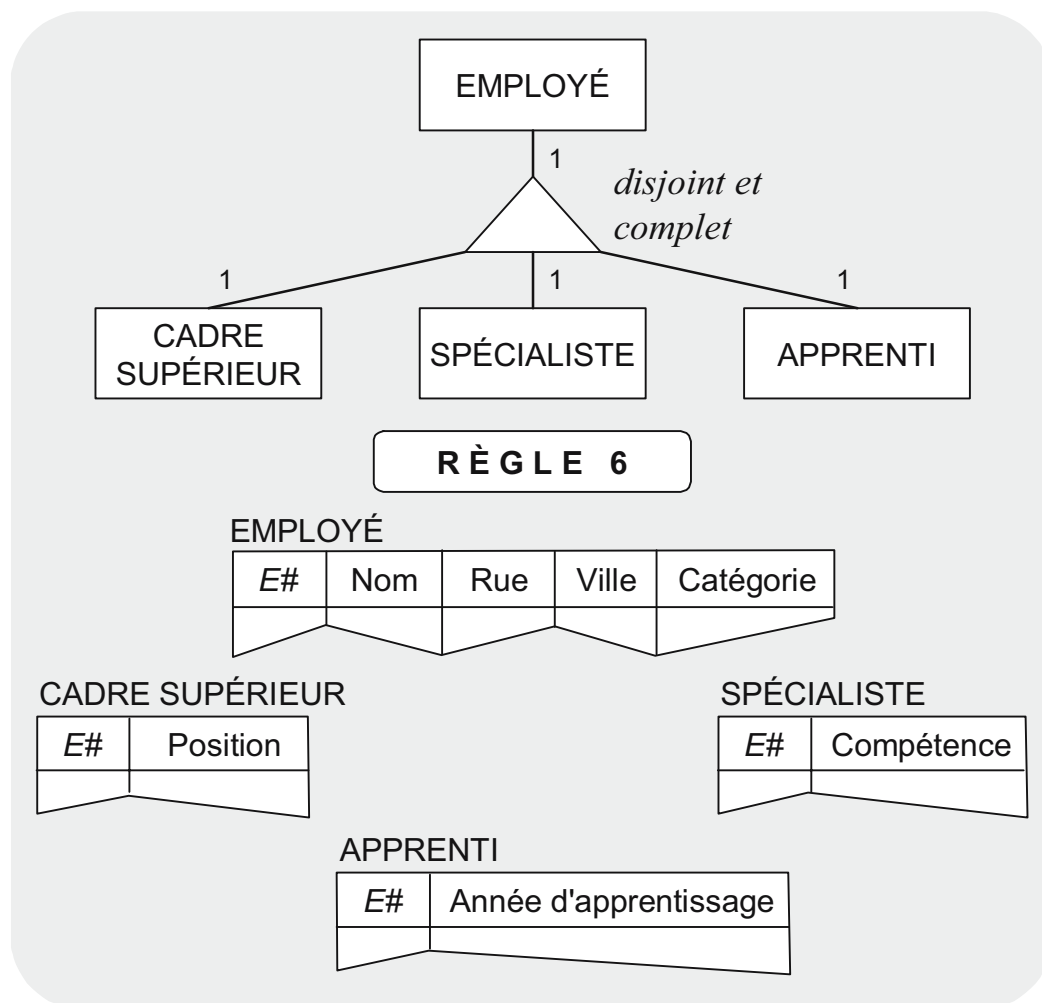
EMPLOYÉ

1

disjoint et complet

1

1

1

CADRE SUPÉRIEUR

SPÉCIALISTE

APPRENTI

RÈGLE 6

EMPLOYÉ

| E# | Nom | Rue | Ville | Catégorie |
|---|---|---|---|---|
| | | | | |

CADRE SUPÉRIEUR

| E# | Position |
|---|---|
| | |

SPÉCIALISTE

| E# | Compétence |
|---|---|
| | |

APPRENTI

| E# | Année d'apprentissage |
|---|---|
| | |